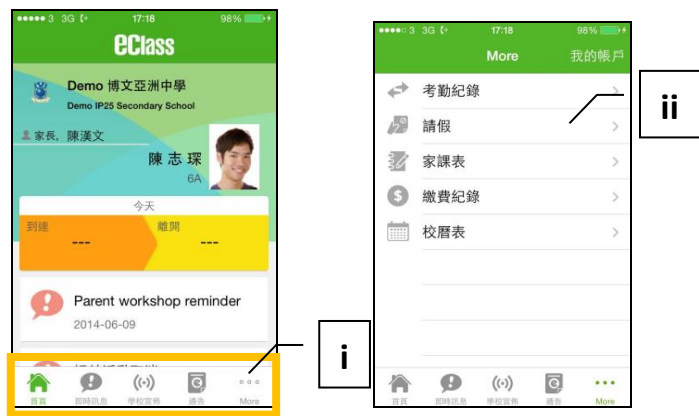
●●●●● 3 3G 17:18 98%

eClass

Demo 博文亞洲中學
Demo IP25 Secondary School

家長, 陳漢文

陳志琛
6A

今天

到達
---

離開
---

Parent workshop reminder
2014-06-09

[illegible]

首頁 即時訊息 學校宣佈 通告 More

i

●●●●● 3 3G 17:18 98%

More 我的帳戶

考勤紀錄

請假

家課表

繳費紀錄

校曆表

ii

首頁 即時訊息 學校宣佈 通告 More